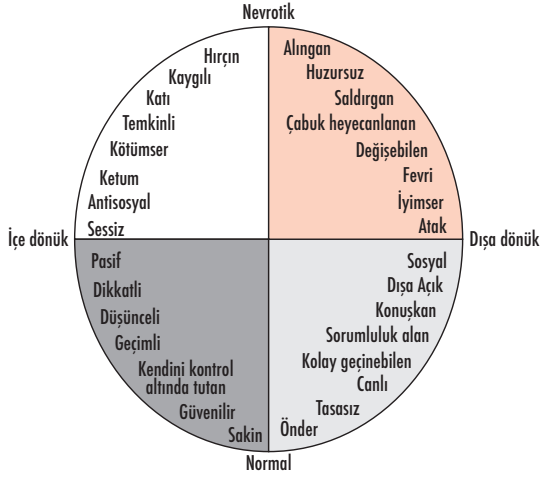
Nevrotik

Hırçın
Kaygılı
Katı
Temkinli
Kötümser
Ketum
Antisosyal
Sessiz

Alıngan
Huzursuz
Saldırgan
Çabuk heyecanlanan
Değişebilen
Fevri
İyimser
Atak

İçe dönük

Dışa dönük

Pasif
Dikkatli
Düşünceli
Geçimli
Kendini kontrol altında tutan
Güvenilir
Sakin

Sosyal
Dışa Açık
Konuşkan
Sorumluluk alan
Kolay geçinebilen
Canlı
Tasasız
Önder

Normal